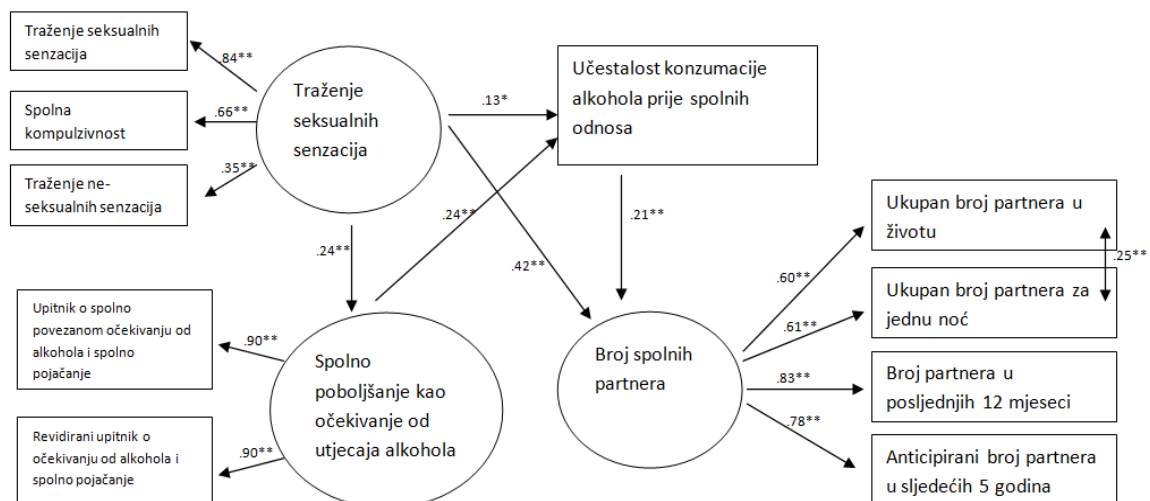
Traženje seksualnih senzacija

.84**

Spolna kompulzivnost

.66**

Traženje ne-seksualnih senzacija

.35**

Traženje seksualnih senzacija

.13*

Učestalost konzumacije alkohola prije spolnih odnosa

.24**

.24**

.42**

.21**

Ukupan broj partnera u životu

.25**

Ukupan broj partnera za jednu noć

.60**

.61**

Upitnik o spolno povezanom očekivanju od alkohola i spolno pojačanje

.90**

Spolno poboljšanje kao očekivanje od utjecaja alkohola

Broj spolnih partnera

.83**

Broj partnera u posljednjih 12 mjeseci

.78**

Revidirani upitnik o očekivanju od alkohola i spolno pojačanje

.90**

Anticipirani broj partnera u sljedećih 5 godina